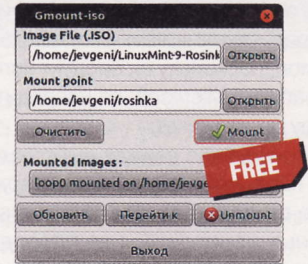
Gmount-iso

Image File (.ISO)

/home/jevgeni/LinuxMint-9-Rosink

Открыть

Mount point

/home/jevgeni/rosinka

Открыть

Очистить

Mount

Mounted Images:

loop0 mounted on /home/jevge

FREE

Обновить

Перейти к

Unmount

Выход